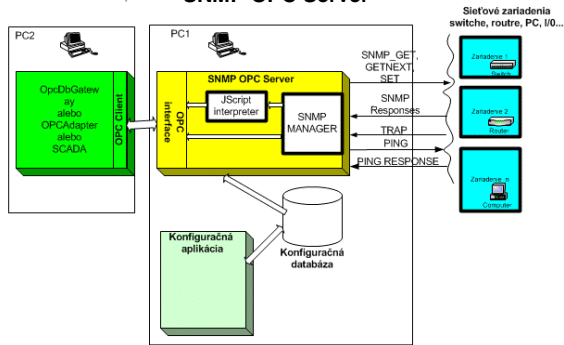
SNMP OPC Server

Sieťové zariadenia switche, routre, PC, I/0...

PC2

PC1

OpcDbGateway alebo OPCAdapter alebo SCADA

OPC Client

OPC interface

SNMP OPC Server

JScript interpreter

SNMP MANAGER

SNMP_GET, GETNEXT, SET

SNMP Responses

TRAP

PING

PING RESPONSE

Zariadenie 1

Switch

Zariadenie 2

Router

Zariadenie_n

Computer

Konfiguračná aplikácia

Konfiguračná databáza